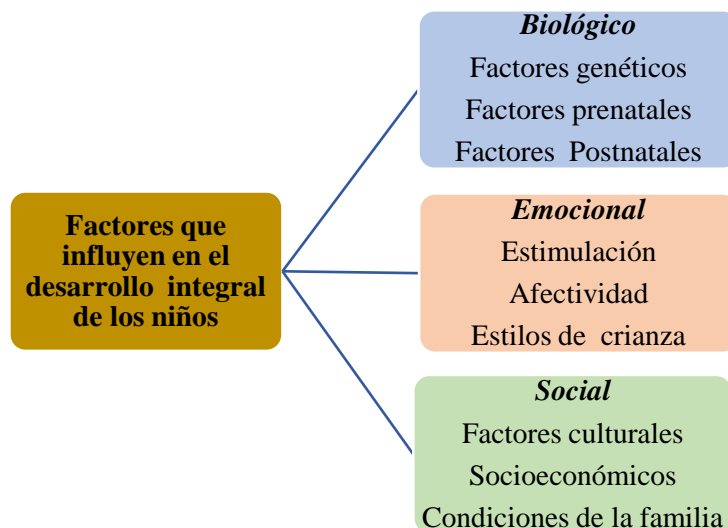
Factores que influyen en el desarrollo integral de los niños

Biológico
Factores genéticos
Factores prenatales
Factores Postnatales

Emocional
Estimulación
Afectividad
Estilos de crianza

Social
Factores culturales
Socioeconómicos
Condiciones de la familia